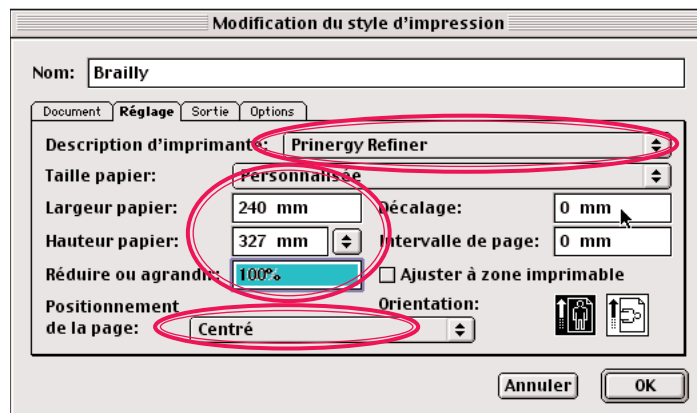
Modification du style d'impression

Nom: Brailly

Document | Réglage | Sortie | Options

Description d'imprimante: Prinergy Refiner

Taille papier: Personnalisée

Largeur papier: 240 mm

Décalage: 0 mm

Hauteur papier: 327 mm

Intervalle de page: 0 mm

Réduire ou agrandir: 100%

Ajuster à zone imprimable

Positionnement de la page: Centré

Orientation:

Annuler

OK